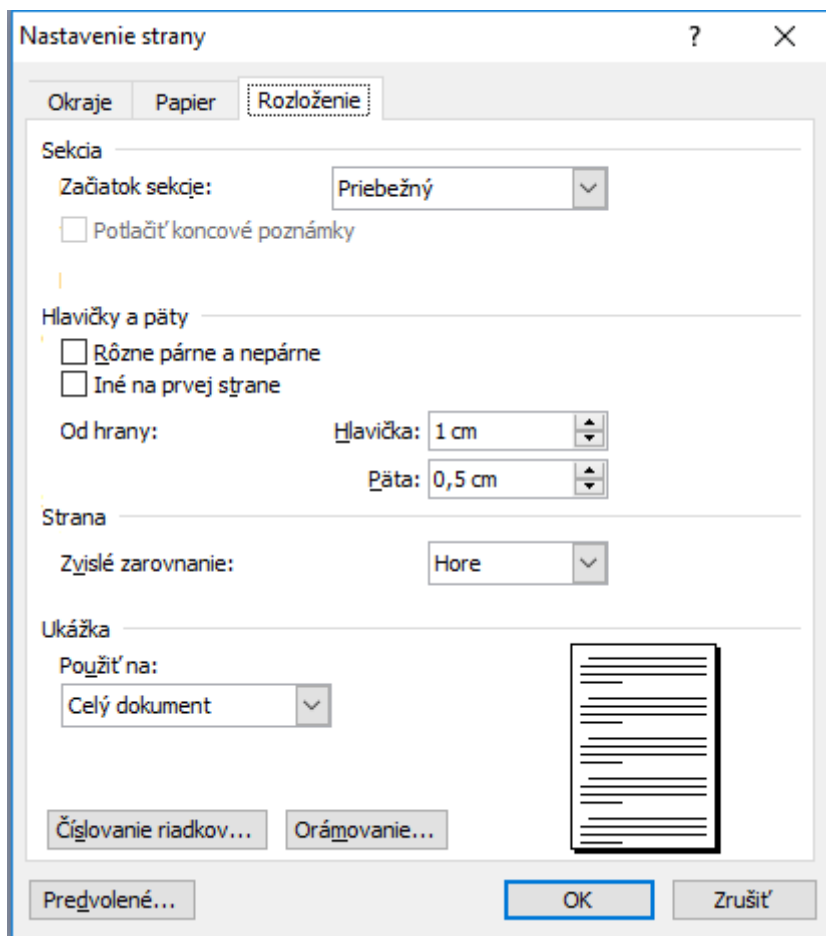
Nastavenie strany ? X

Okraje Papier Rozloženie

Sekcia

Začiatok sekcie: Priebežný

Potlačiť koncové poznámky

Hlavičky a päty

Rôzne párne a nepárne

Iné na prvej strane

Od hrany: Hlavička: 1 cm

Päta: 0,5 cm

Strana

Zvislé zarovnanie: Hore

Ukážka

Použiť na:

Celý dokument

Číslovanie riadkov... Orámovanie...

Predvolené... OK Zrušiť